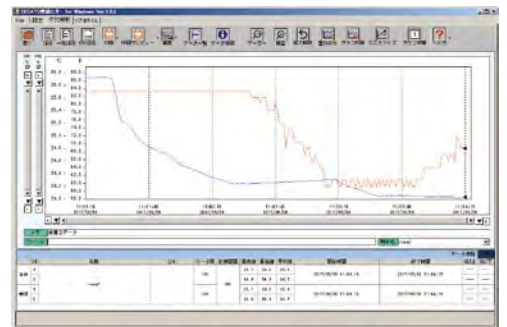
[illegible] for Windows Ver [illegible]

File 設定 グラフ解析 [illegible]

開く 保存 一括保存 印刷 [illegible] 編集 データ一覧 データ詳細 マーカー 拡大 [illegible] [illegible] グラフ比較 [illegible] グラフ情報 ヘルプ

°C

26.0
25.8
25.6
25.4
25.2
25.0
24.8
24.6
24.4
24.2
24.0
23.8
23.6
23.4
23.2
23.0
22.8
22.6
22.4
22.2
22.0

11:03:18
2017/05/30
11:11:48
2017/05/30
11:20:18
2017/05/30
11:28:48
2017/05/30
11:37:18
2017/05/30
11:45:48
2017/05/30
11:54:18
2017/05/30

温湿度データ

| | 名前 | | | データ数 | 記録間隔 | 最小値 | 最大値 | 平均値 | 開始時間 | 終了時間 |
|---|---|---|---|---|---|---|---|---|---|---|
| 温度 1 | | | | 100 | | 22.1 | 26.2 | 23.5 | 2017/05/30 11:03:18 | 2017/05/30 11:56:18 |
| 2 | | | | | | 22.8 | 25.9 | 24.7 | | |
| 湿度 1 | | | | 100 | | 22.1 | 26.2 | 23.5 | 2017/05/30 11:03:18 | 2017/05/30 11:56:18 |
| 2 | | | | | | 22.8 | 25.9 | 24.7 | | |